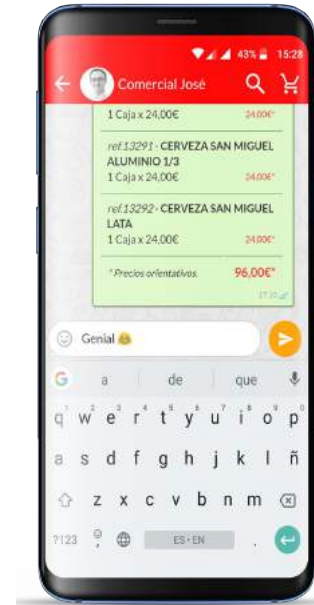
43% 15:28

Comercial José

1 Caja x 24,00€ 24,00€*

ref.13291 - CERVEZA SAN MIGUEL ALUMINIO 1/3
1 Caja x 24,00€ 24,00€*

ref.13292 - CERVEZA SAN MIGUEL LATA
1 Caja x 24,00€ 24,00€*

* Precios orientativos 96,00€*

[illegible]

Genial

G a de que

q w e r t y u i o p
a s d f g h j k l ñ
z x c v b n m
?123 ES · EN .